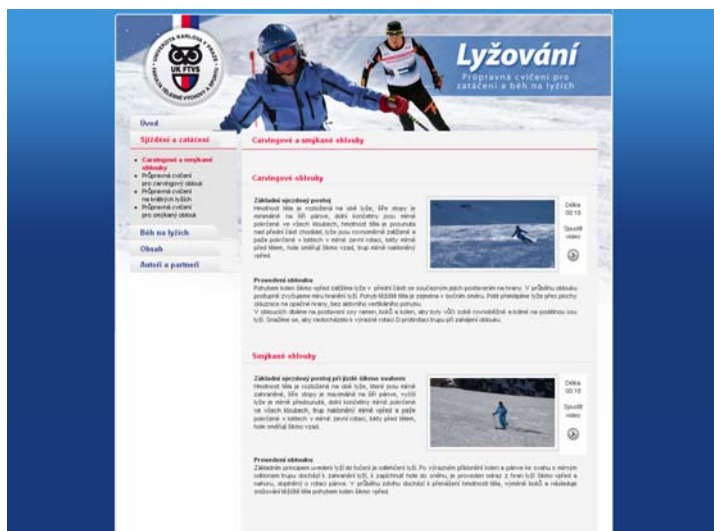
UNIVERZITA KARLOVA V PRAZE
UK FTVS
FAKULTA TĚLESNÉ VÝCHOVY A SPORTU

Lyžování
Propravná cvičení pro zatáčení a běh na lyžích

Úvod
Sjíždění a zatáčení
Carvingové a smykané oblouky
Přípravná cvičení pro carvingový oblouk
Přípravná cvičení na krátkých lyžích
Přípravná cvičení pro smýkaný oblouk
Běh na lyžích
Obsah
Autoři a partneři

Carvingové a smykané oblouky

Carvingové oblouky

Základní sjezdový postoj
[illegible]

Délka 00:10
Spustit video

Provedení oblouku
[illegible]

Smykané oblouky

Základní sjezdový postoj při jízdě šikmo svahem
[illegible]

Délka 00:10
Spustit video

Provedení oblouku
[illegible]